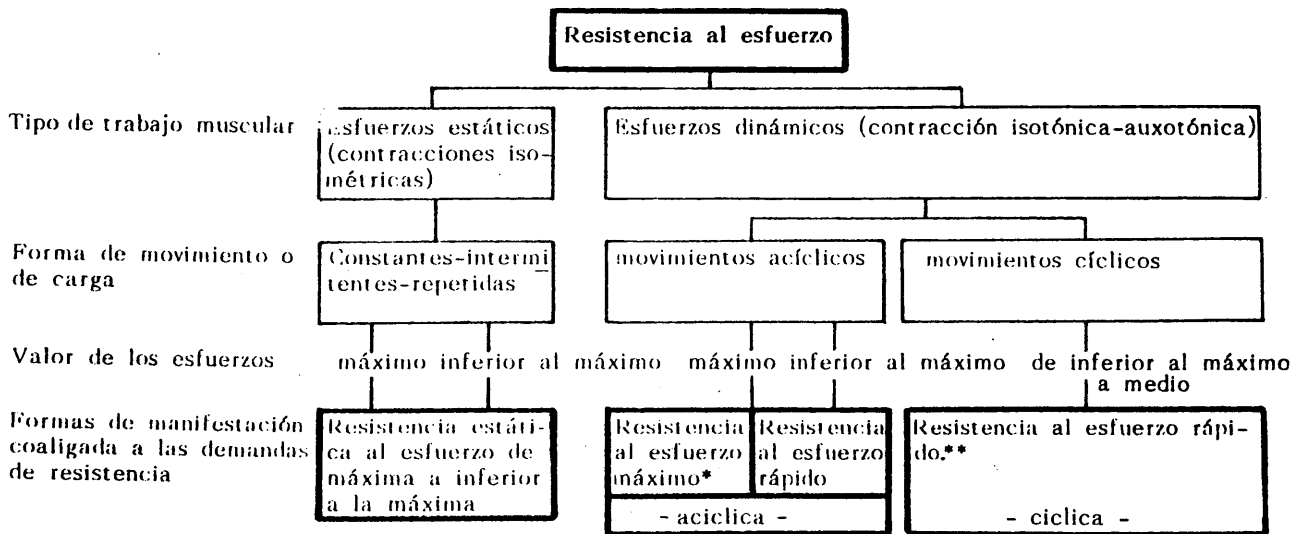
Resistencia al esfuerzo

Tipo de trabajo muscular

esfuerzos estáticos (contracciones isométricas)

Esfuerzos dinámicos (contracción isotónica-auxotónica)

Forma de movimiento o de carga

Constantes-intermitentes-repetidas

movimientos acíclicos

movimientos cíclicos

Valor de los esfuerzos

máximo

inferior al máximo

máximo

inferior al máximo

de inferior al máximo a medio

Formas de manifestación coaligada a las demandas de resistencia

Resistencia estática al esfuerzo de máxima a inferior a la máxima

Resistencia al esfuerzo máximo*

Resistencia al esfuerzo rápido

- aciclica -

Resistencia al esfuerzo rápido.**

- ciclica -